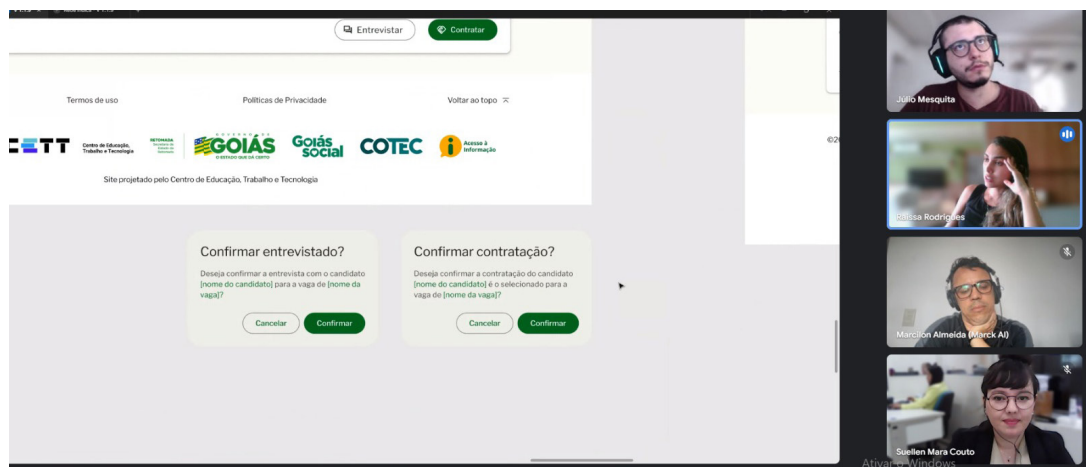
Entrevistar
Contratar

Termos de uso
Políticas de Privacidade
Voltar ao topo

CETT Centro de Educação, Trabalho e Tecnologia
GOIÁS O ESTADO QUE DÁ CERTO
Goiás social
COTEC
Acesso à Informação

Site projetado pelo Centro de Educação, Trabalho e Tecnologia

Confirmar entrevistado?
Deseja confirmar a entrevista com o candidato [nome do candidato] para a vaga de [nome da vaga]?
Cancelar
Confirmar

Confirmar contratação?
Deseja confirmar a contratação do candidato [nome do candidato] é o selecionado para a vaga de [nome da vaga]?
Cancelar
Confirmar

Julio Mesquita
Raissa Rodrigues
Marcilon Almeida (Marck AI)
Suellen Mara Couto
Ativar o Windows